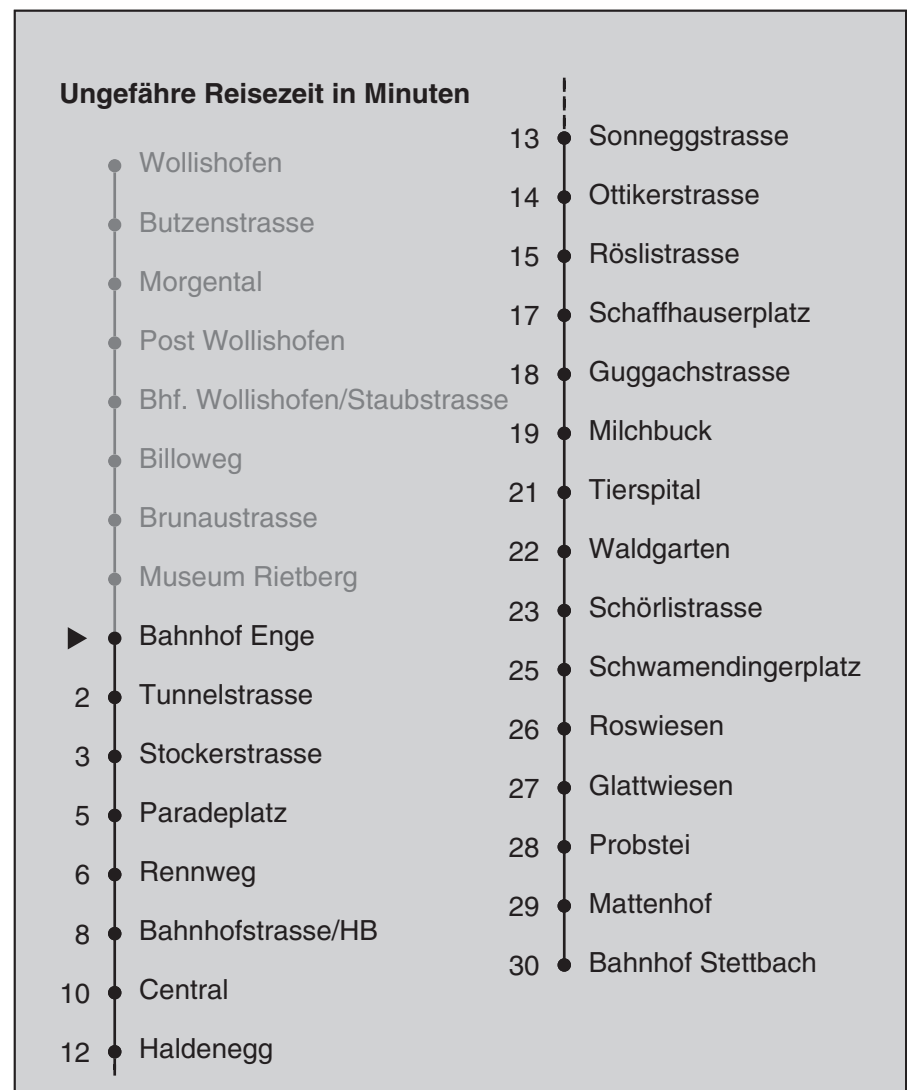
Ungefähre Reisezeit in Minuten

Wollishofen
Butzenstrasse
Morgental
Post Wollishofen
Bhf. Wollishofen/Staubstrasse
Billoweg
Brunaustrasse
Museum Rietberg
▶ Bahnhof Enge
2 Tunnelstrasse
3 Stockerstrasse
5 Paradeplatz
6 Rennweg
8 Bahnhofstrasse/HB
10 Central
12 Haldenegg

13 Sonneggstrasse
14 Ottikerstrasse
15 Röslistrasse
17 Schaffhauserplatz
18 Guggachstrasse
19 Milchbuck
21 Tierspital
22 Waldgarten
23 Schörlistrasse
25 Schwamendingerplatz
26 Roswiesen
27 Glattwiesen
28 Probstei
29 Mattenhof
30 Bahnhof Stettbach